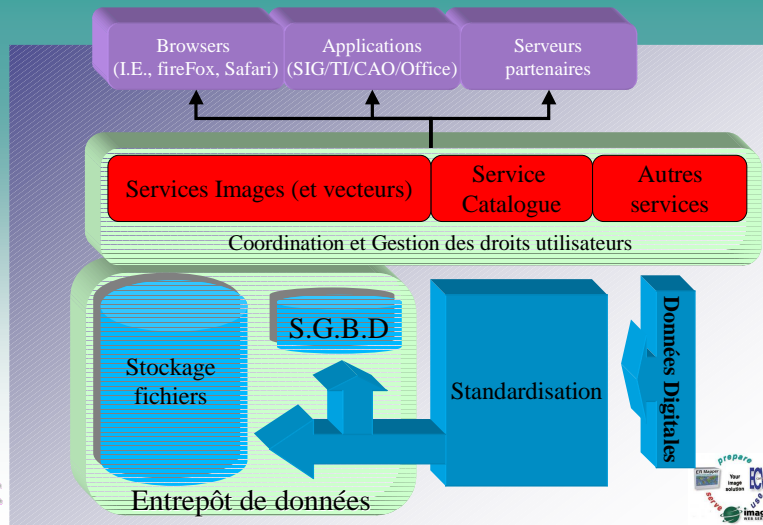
Browsers
(I.E., fireFox, Safari)

Applications
(SIG/TI/CAO/Office)

Serveurs
partenaires

Services Images (et vecteurs)

Service
Catalogue

Autres
services

Coordination et Gestion des droits utilisateurs

S.G.B.D

Stockage
fichiers

Standardisation

Données Digitales

Entrepôt de données

prepare

Your image solution

serve

use

imag